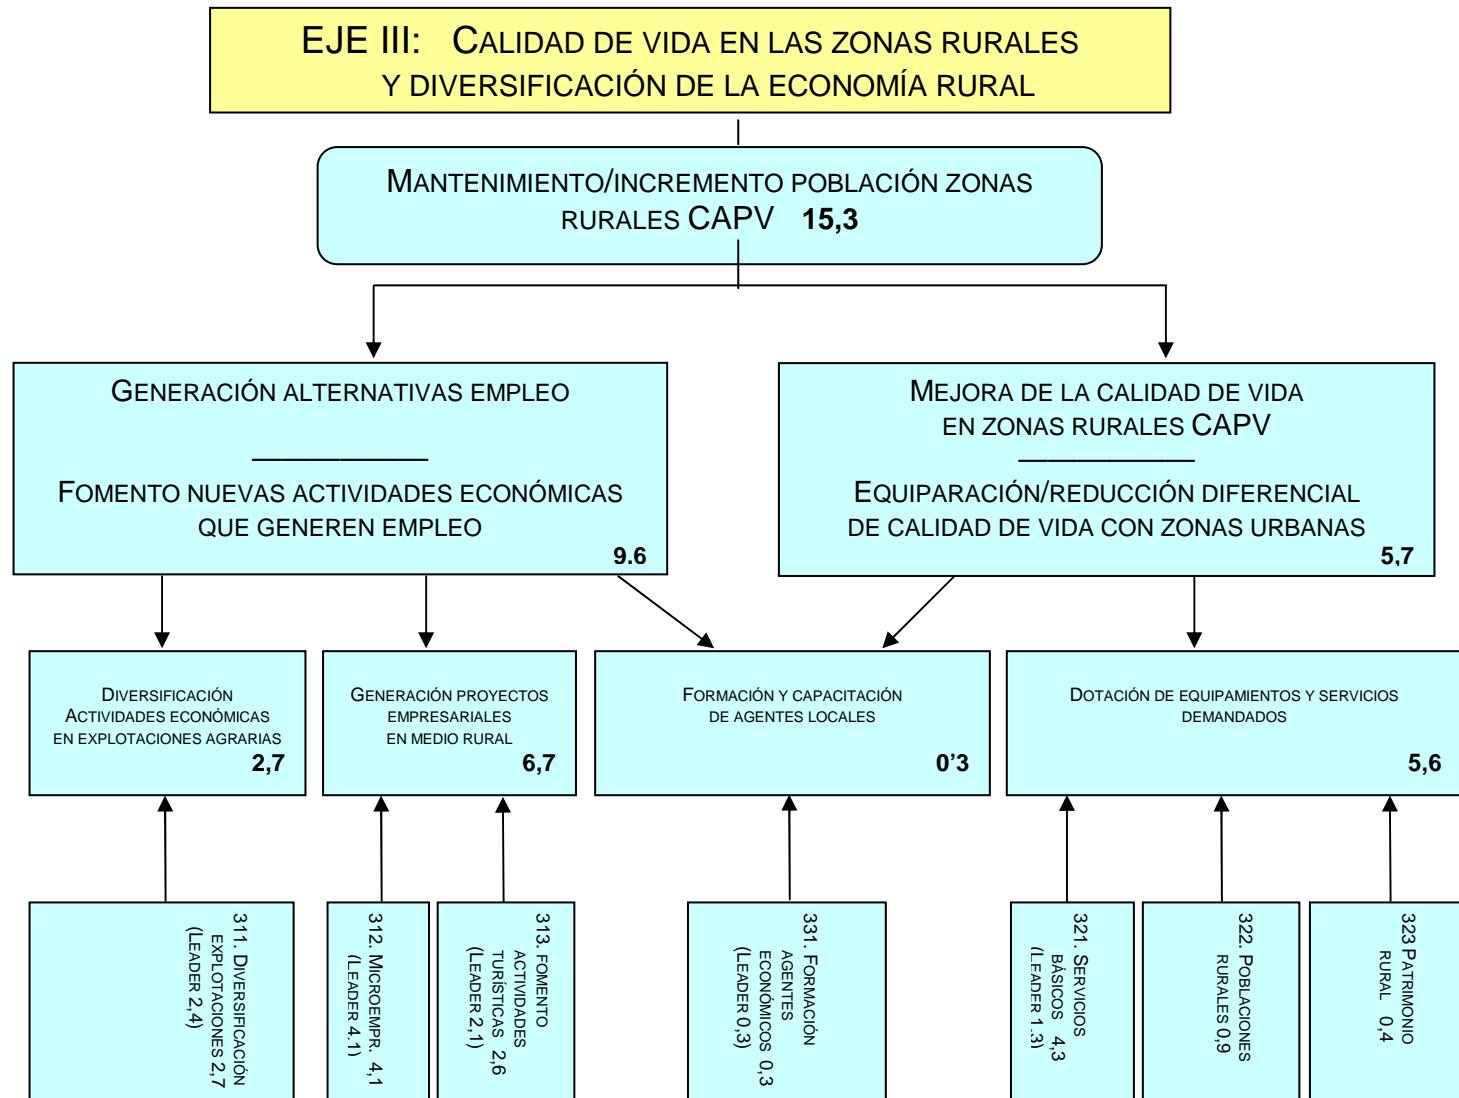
EJE III: CALIDAD DE VIDA EN LAS ZONAS RURALES Y DIVERSIFICACIÓN DE LA ECONOMÍA RURAL

MANTENIMIENTO/INCREMENTO POBLACIÓN ZONAS RURALES CAPV **15,3**

GENERACIÓN ALTERNATIVAS EMPLEO

FOMENTO NUEVAS ACTIVIDADES ECONÓMICAS QUE GENEREN EMPLEO

9.6

MEJORA DE LA CALIDAD DE VIDA EN ZONAS RURALES CAPV

EQUIPARACIÓN/REDUCCIÓN DIFERENCIAL DE CALIDAD DE VIDA CON ZONAS URBANAS

5,7

DIVERSIFICACIÓN ACTIVIDADES ECONÓMICAS EN EXPLOTACIONES AGRARIAS 2,7

GENERACIÓN PROYECTOS EMPRESARIALES EN MEDIO RURAL 6,7

FORMACIÓN Y CAPACITACIÓN DE AGENTES LOCALES 0'3

DOTACIÓN DE EQUIPAMIENTOS Y SERVICIOS DEMANDADOS 5,6

311. DIVERSIFICACIÓN EXPLOTACIONES 2,7 (LEADER 2,4)

312. MICROEMPR. 4,1 (LEADER 4.1)

313. FOMENTO ACTIVIDADES TURÍSTICAS 2,6 (LEADER 2,1)

331. FORMACIÓN AGENTES ECONÓMICOS 0,3 (LEADER 0,3)

321. SERVICIOS BÁSICOS 4,3 (LEADER 1.3)

322. POBLACIONES RURALES 0,9

323 PATRIMONIO RURAL 0,4